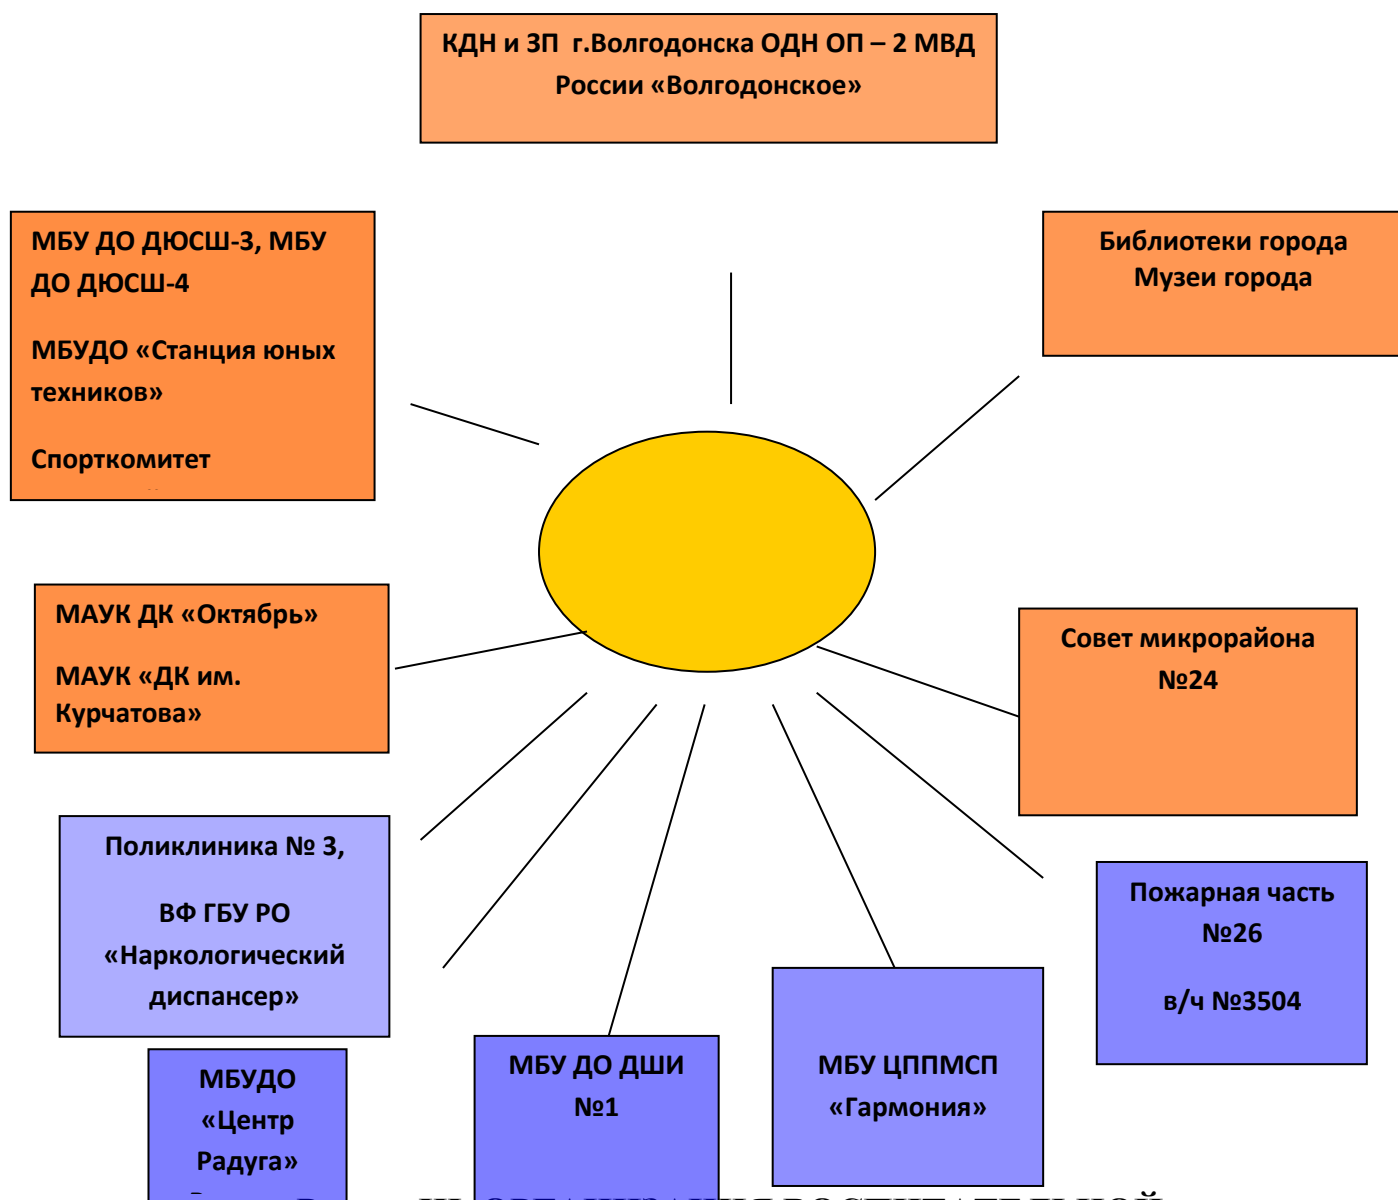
КДН и ЗП г.Волгодонска ОДН ОП – 2 МВД России «Волгодонское»

МБУ ДО ДЮСШ-3, МБУ ДО ДЮСШ-4

МБУДО «Станция юных техников»

Спорткомитет

Библиотеки города
Музеи города

МАУК ДК «Октябрь»

МАУК «ДК им. Курчатова»

Совет микрорайона №24

Поликлиника № 3,

ВФ ГБУ РО «Наркологический диспансер»

Пожарная часть №26

в/ч №3504

МБУДО «Центр Радуга»

МБУ ДО ДШИ №1

МБУ ЦППМСП «Гармония»

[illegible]